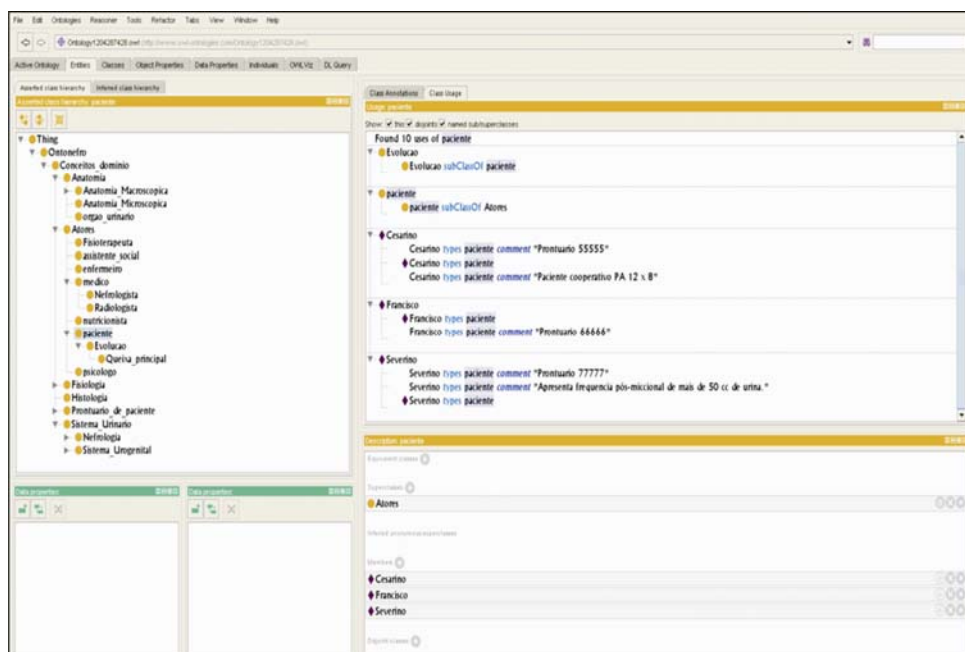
File Edit Ontologies Reasoner Tools Refactor Tabs View Window Help

Ontology1204287428.owl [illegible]

Active Ontology Entities Classes Object Properties Data Properties Individuals OWLViz DL Query

Asserted class hierarchy Inferred class hierarchy

Asserted class hierarchy: paciente

Thing
Ontonefro
Conceitos_dominio
Anatomia
Anatomia_Macroscopica
Anatomia_Microscopica
orgao_urinario
Atores
Fisioterapeuta
assistente_social
enfermeiro
medico
Nefrologista
Radiologista
nutricionista
paciente
Evolucao
Queixa_principal
psicologo
Fisiologia
Histologia
Prontuario_de_paciente
Sistema_Urinario
Nefrologia
Sistema_Urogenital

Data properties

Data properties

Class Annotations Class Usage

Usage: paciente

Show: this disjoints named sub/superclasses

Found 10 uses of paciente

Evolucao
Evolucao subClassOf paciente

paciente
paciente subClassOf Atores

Cesarino
Cesarino types paciente comment "Prontuario 55555"
Cesarino types paciente
Cesarino types paciente comment "Paciente cooperativo PA 12 x 8"

Francisco
Francisco types paciente
Francisco types paciente comment "Prontuario 66666"

Severino
Severino types paciente comment "Prontuario 77777"
Severino types paciente comment "Apresenta frequencia pós-miccional de mais de 50 cc de urina."
Severino types paciente

Description: paciente

Equivalent classes

Superclasses

Atores

Inferred anonymous superclasses

Members

Cesarino
Francisco
Severino

Disjoint classes